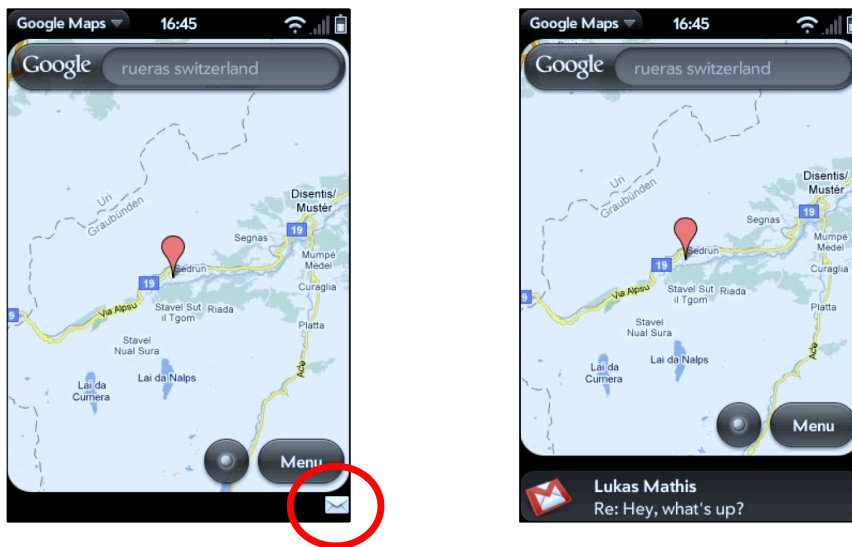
Google Maps 16:45
Google rueras switzerland
Uri
Graubünden
Disentis/
Mustér
Segnas
19
Sedrun
Mumpé
Medel
19
Curaglia
Via Alpsu
Stavel Sut
il Tgom
Riada
9
Platta
Stavel
Nual Sura
Lai da
Curnera
Lai da Nalps
Menu

Google Maps 16:45
Google rueras switzerland
Uri
Graubünden
Disentis/
Mustér
Segnas
19
Sedrun
Mumpé
Medel
19
Curaglia
Via Alpsu
Stavel Sut
il Tgom
Riada
9
Platta
Stavel
Nual Sura
Lai da
Curnera
Lai da Nalps
Menu
Lukas Mathis
Re: Hey, what's up?